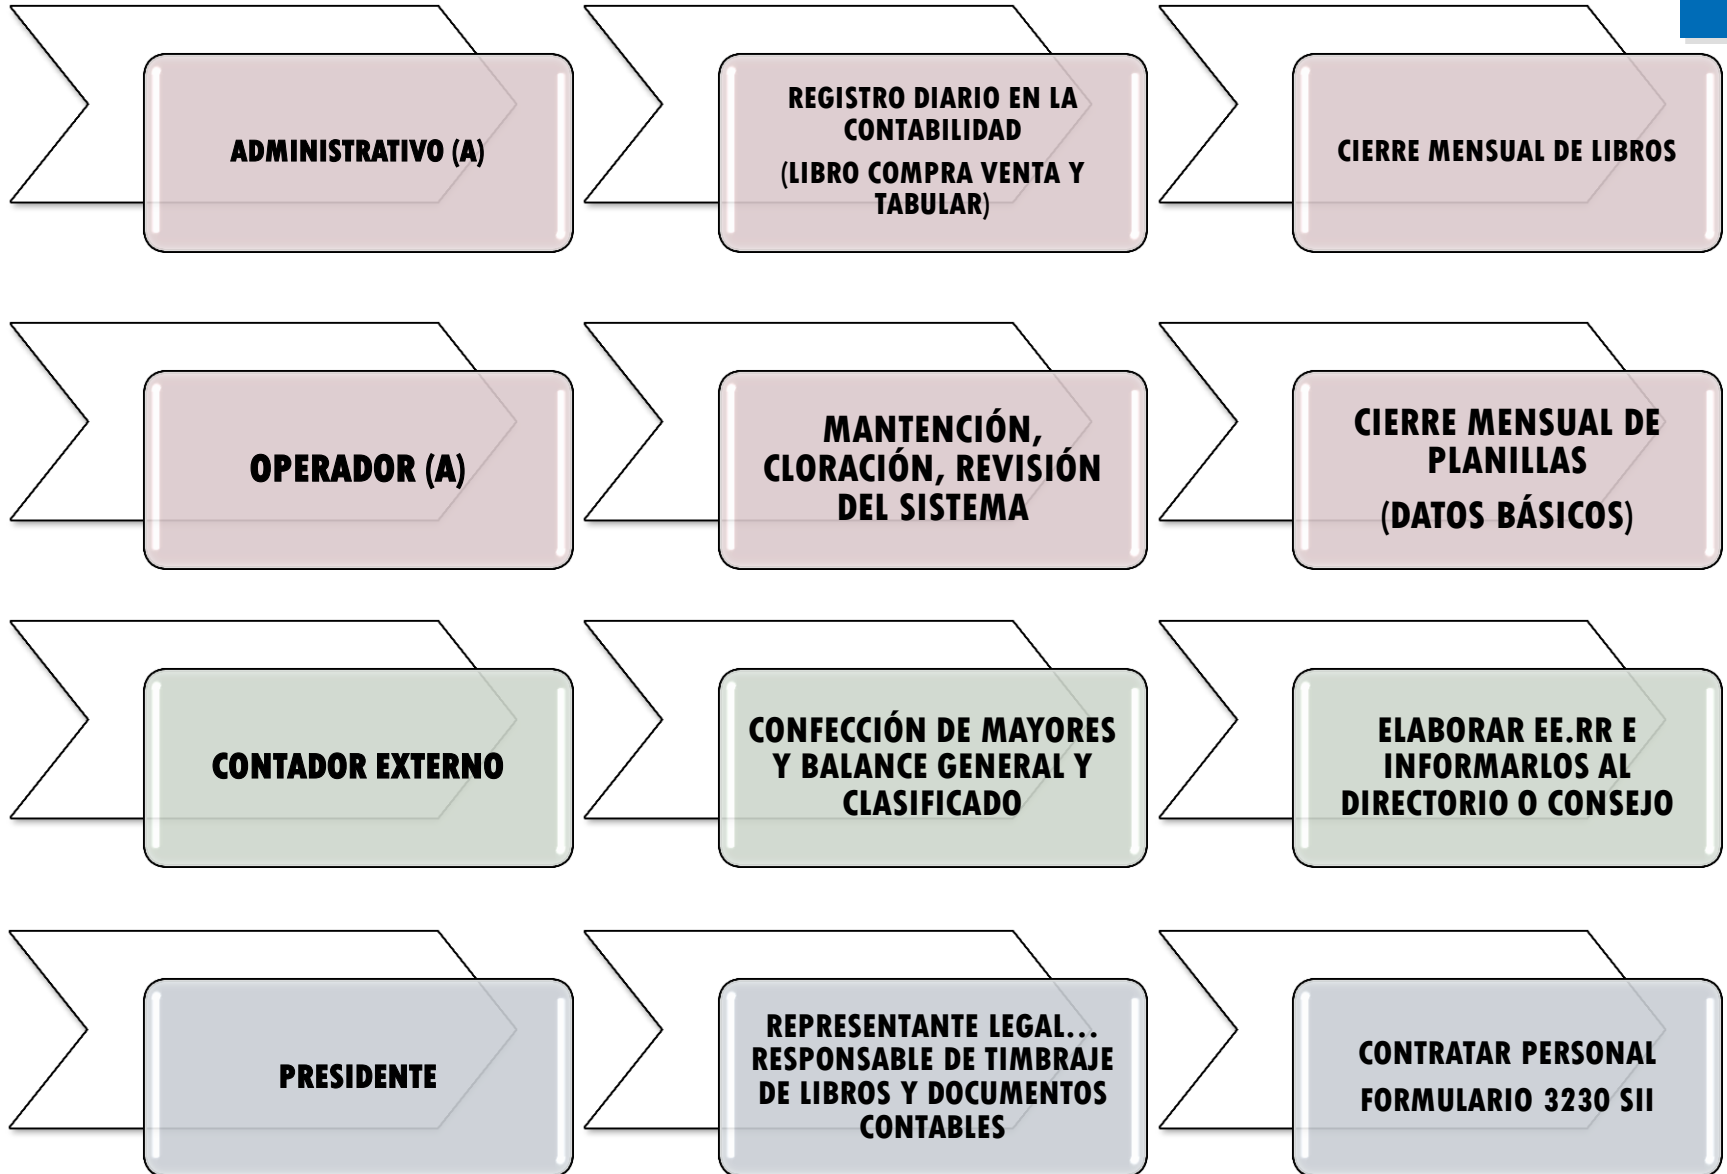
ADMINISTRATIVO (A)

REGISTRO DIARIO EN LA CONTABILIDAD
(LIBRO COMPRA VENTA Y TABULAR)

CIERRE MENSUAL DE LIBROS

OPERADOR (A)

MANTENCIÓN, CLORACIÓN, REVISIÓN DEL SISTEMA

CIERRE MENSUAL DE PLANILLAS
(DATOS BÁSICOS)

CONTADOR EXTERNO

CONFECCIÓN DE MAYORES Y BALANCE GENERAL Y CLASIFICADO

ELABORAR EE.RR E INFORMARLOS AL DIRECTORIO O CONSEJO

PRESIDENTE

REPRESENTANTE LEGAL… RESPONSABLE DE TIMBRAJE DE LIBROS Y DOCUMENTOS CONTABLES

CONTRATAR PERSONAL
FORMULARIO 3230 SII